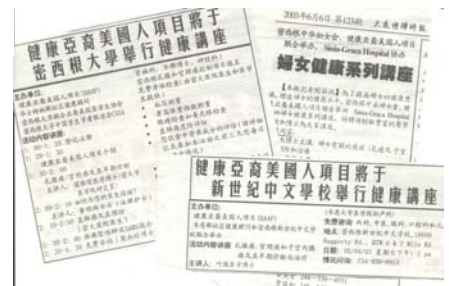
健康亞裔美國人項目將于
密西根大學舉行健康講座

主辦單位:
健康亞裔美國人項目(HAAP)
密西根大學

活動內容:

2003年6月6日 第(125)期 大底特律時報

婦女健康系列講座

健康亞裔美國人項目將于
新世紀中文學校舉行健康講座

主辦單位:
健康亞裔美國人項目(HAAP)

活動內容:

免費參加
日期: